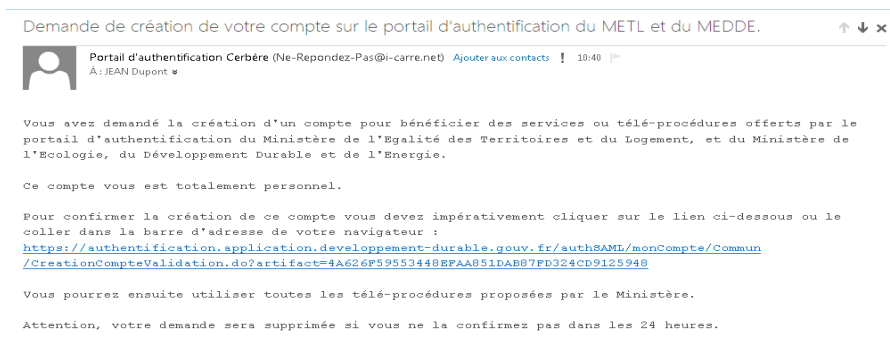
Demande de création de votre compte sur le portail d'authentification du METL et du MEDDE.

Portail d'authentification Cerbère (Ne-Repondez-Pas@i-carre.net) Ajouter aux contacts ! 10:40
À : JEAN Dupont

Vous avez demandé la création d'un compte pour bénéficier des services ou télé-procédures offerts par le portail d'authentification du Ministère de l'Egalité des Territoires et du Logement, et du Ministère de l'Ecologie, du Développement Durable et de l'Energie.

Ce compte vous est totalement personnel.

Pour confirmer la création de ce compte vous devez impérativement cliquer sur le lien ci-dessous ou le coller dans la barre d'adresse de votre navigateur :
https://authentification.application.developpement-durable.gouv.fr/authSAML/monCompte/Commun/CreationCompteValidation.do?artifact=4A626F59553448EFAA851DAB87FD324CD9125948

Vous pourrez ensuite utiliser toutes les télé-procédures proposées par le Ministère.

Attention, votre demande sera supprimée si vous ne la confirmez pas dans les 24 heures.